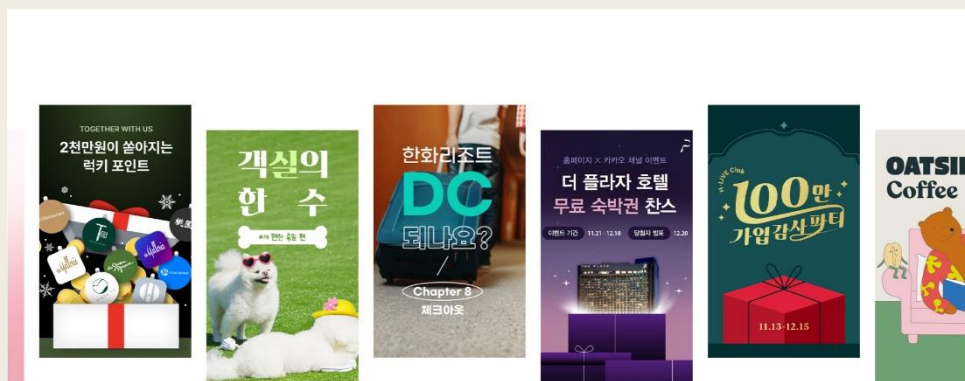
TOGETHER WITH US
2천만원이 쏟아지는
럭키 포인트

객실의
한 수

한화리조트
DC
되나요?
Chapter 8
체크아웃

홈페이지 × 카카오 채널 이벤트
더 플라자 호텔
무료 숙박권 찬스
이벤트 기간 11.21 - 12.18 당첨자 발표 12.20

H-LIVE Club
100만
가입감사파티
11.13-12.15

OATSI
Coffee